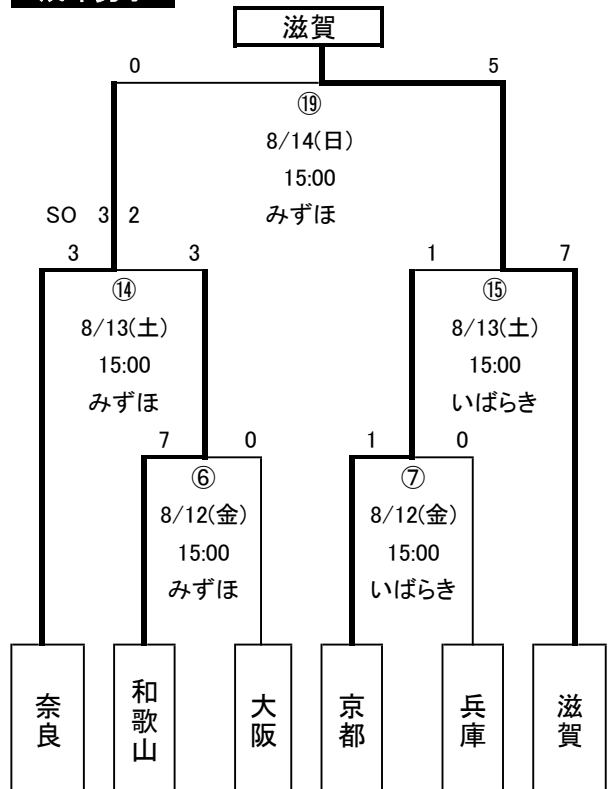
滋賀

0

5

⑲
8/14(日)
15:00
みずほ

SO 3 2

3

3

1

7

⑭
8/13(土)
15:00
みずほ

⑮
8/13(土)
15:00
いばらき

7

0

1

0

⑥
8/12(金)
15:00
みずほ

⑦
8/12(金)
15:00
いばらき

奈良

和歌山

大阪

京都

兵庫

滋賀